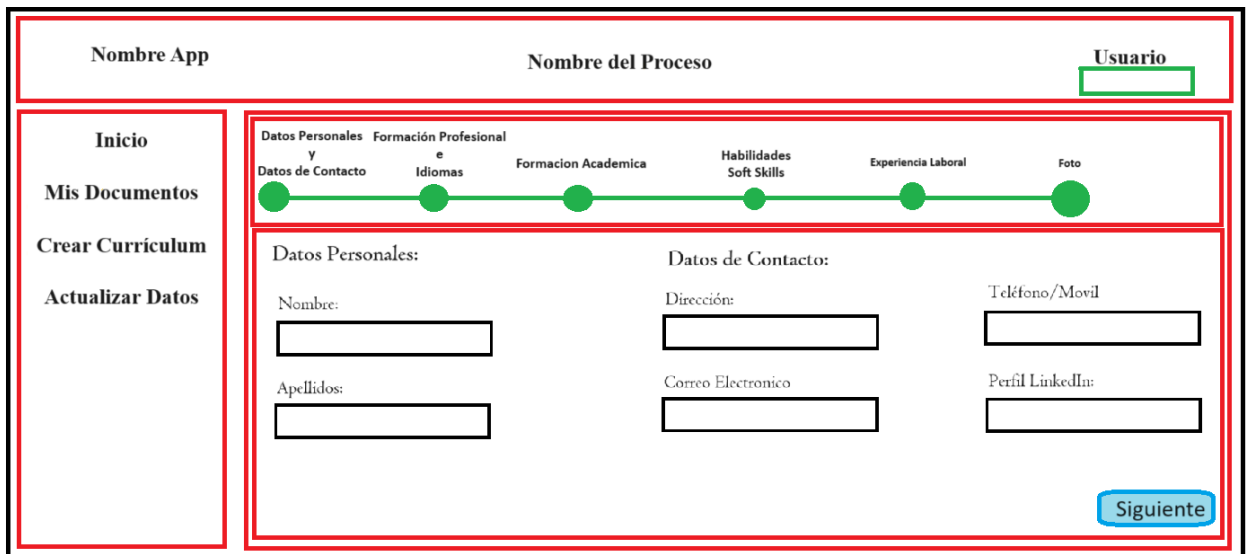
Nombre App

Nombre del Proceso

Usuario

Inicio

Mis Documentos

Crear Currículum

Actualizar Datos

Datos Personales y Datos de Contacto

Formación Profesional e Idiomas

Formacion Academica

Habilidades Soft Skills

Experiencia Laboral

Foto

Datos Personales:

Nombre:

Apellidos:

Datos de Contacto:

Dirección:

Correo Electronico

Teléfono/Movil

Perfil LinkedIn:

Siguiente